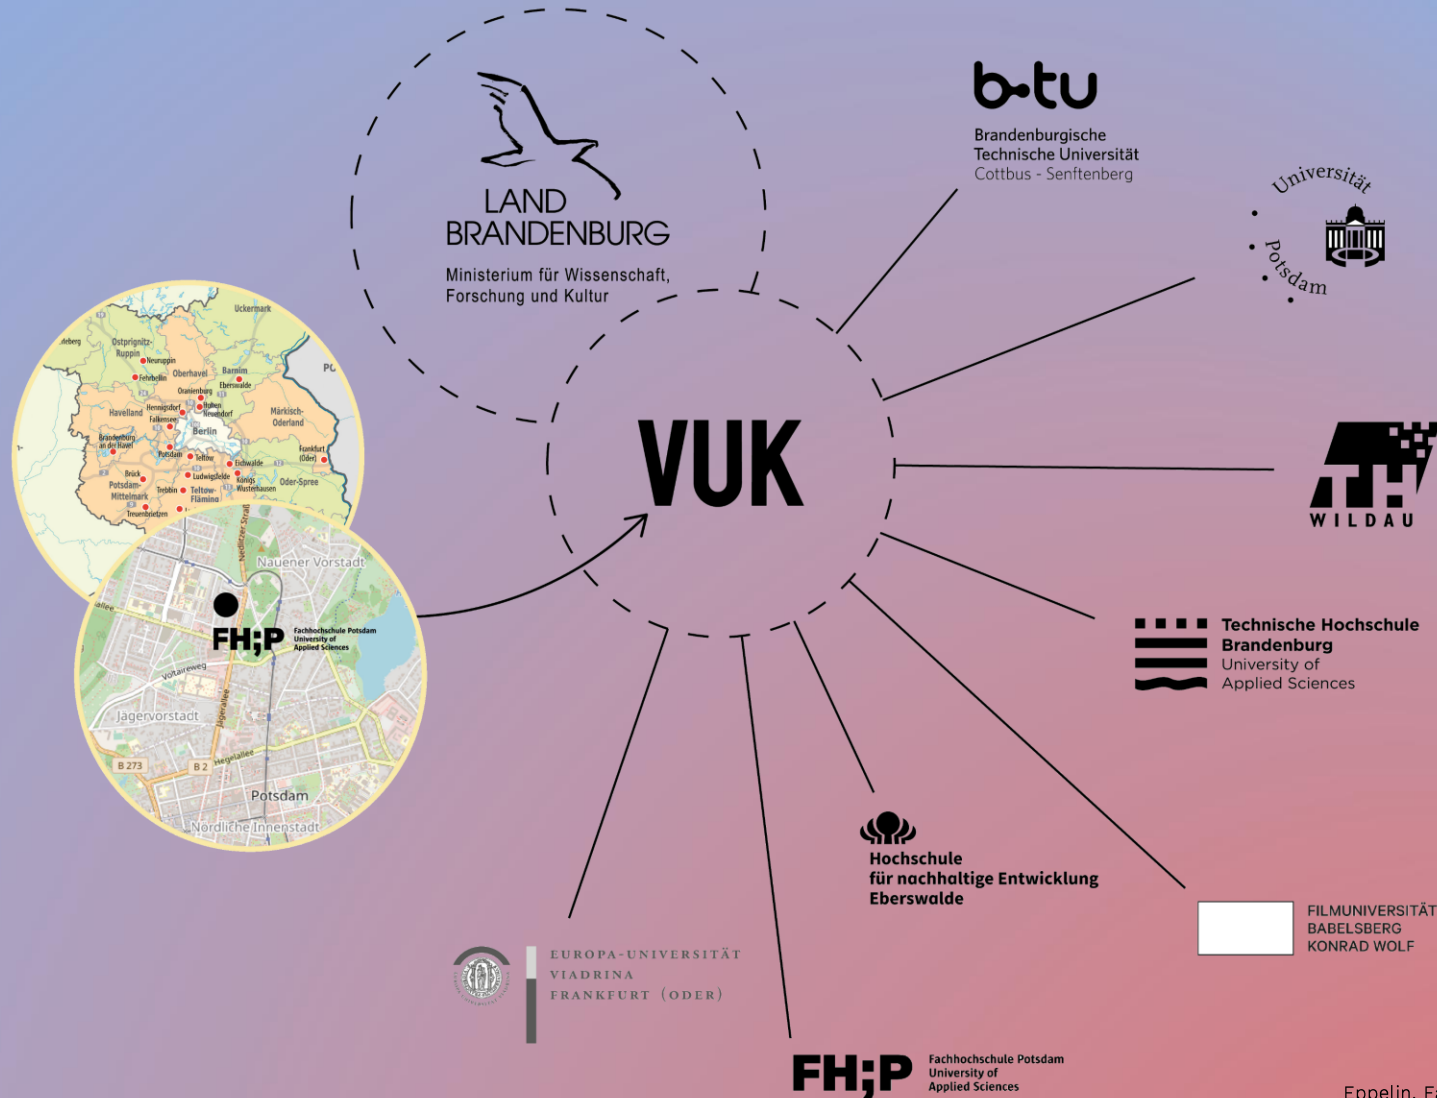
LAND
BRANDENBURG

Ministerium für Wissenschaft, Forschung und Kultur

b-tu
Brandenburgische
Technische Universität
Cottbus - Senftenberg

Universität Potsdam

Uckermark
Ostprignitz-Ruppin
Neuruppin
Fehrbellin
Oberhavel
Barnim
Oranienburg
Eberswalde
Havelland
Hennigsdorf
Falkensee
Hohen Neuendorf
Märkisch-Oderland
Berlin
Brandenburg an der Havel
Potsdam
Teltow
Erkner
Frankfurt (Oder)
Ludwigsfelde
Königs Wusterhausen
Oder-Spree
Brück
Potsdam-Mittelmark
Trebbin
Teltow-Fläming
Treuenbrietzen
PL

Nauener Vorstadt
FH;P Fachhochschule Potsdam University of Applied Sciences
Voltaireweg
Jägervorstadt
B 273
B 2
Hegelallee
Potsdam
Nördliche Innenstadt

VUK

WILDAU

Technische Hochschule
Brandenburg
University of
Applied Sciences

Hochschule
für nachhaltige Entwicklung
Eberswalde

FILMUNIVERSITÄT
BABELSBERG
KONRAD WOLF

EUROPA-UNIVERSITÄT
VIADRINA
FRANKFURT (ODER)

FH;P Fachhochschule Potsdam
University of
Applied Sciences

Eppelin, F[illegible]